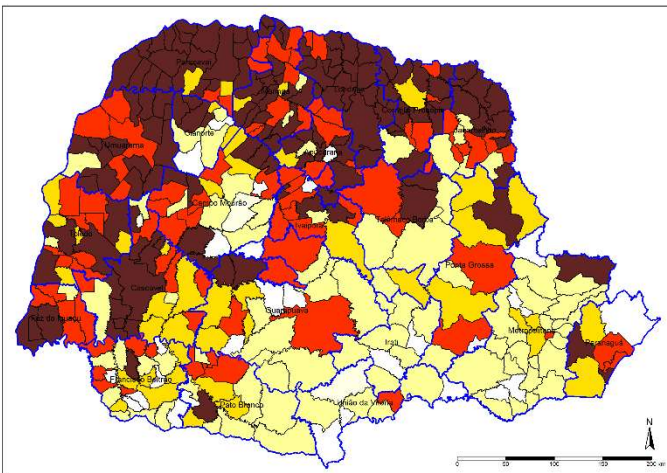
Paranavaí
Maringá
Londrina
Cornélio Procópio
Jacarezinho
Cianorte
Umuarama
Apucarana
Campo Mourão
Telêmaco Borba
Toledo
Ivaiporã
Ponta Grossa
Cascavel
Foz do Iguaçu
Guarapuava
Metropolitana
Paranaguá
Irati
Francisco Beltrão
Pato Branco
União da Vitória
N
0
50
100
150
200 km